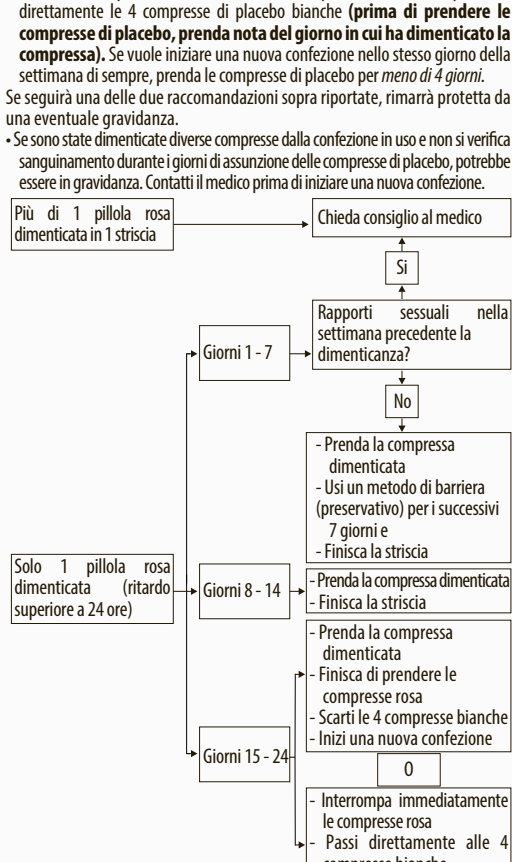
direttamente le 4 compresse di placebo bianche **(prima di prendere le compresse di placebo, prenda nota del giorno in cui ha dimenticato la compressa).** Se vuole iniziare una nuova confezione nello stesso giorno della settimana di sempre, prenda le compresse di placebo per *meno di 4 giorni*.

Se seguirà una delle due raccomandazioni sopra riportate, rimarrà protetta da una eventuale gravidanza.

• Se sono state dimenticate diverse compresse dalla confezione in uso e non si verifica sanguinamento durante i giorni di assunzione delle compresse di placebo, potrebbe essere in gravidanza. Contatti il medico prima di iniziare una nuova confezione.

Più di 1 pillola rosa dimenticata in 1 striscia

Chieda consiglio al medico

Si

Rapporti sessuali nella settimana precedente la dimenticanza?

Giorni 1 - 7

No

- Prenda la compressa dimenticata
- Usi un metodo di barriera (preservativo) per i successivi 7 giorni e
- Finisca la striscia

Solo 1 pillola rosa dimenticata (ritardo superiore a 24 ore)

Giorni 8 - 14

- Prenda la compressa dimenticata
- Finisca la striscia

- Prenda la compressa dimenticata
- Finisca di prendere le compresse rosa
- Scarti le 4 compresse bianche
- Inizi una nuova confezione

Giorni 15 - 24

0

- Interrompa immediatamente le compresse rosa
- Passi direttamente alle 4 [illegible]